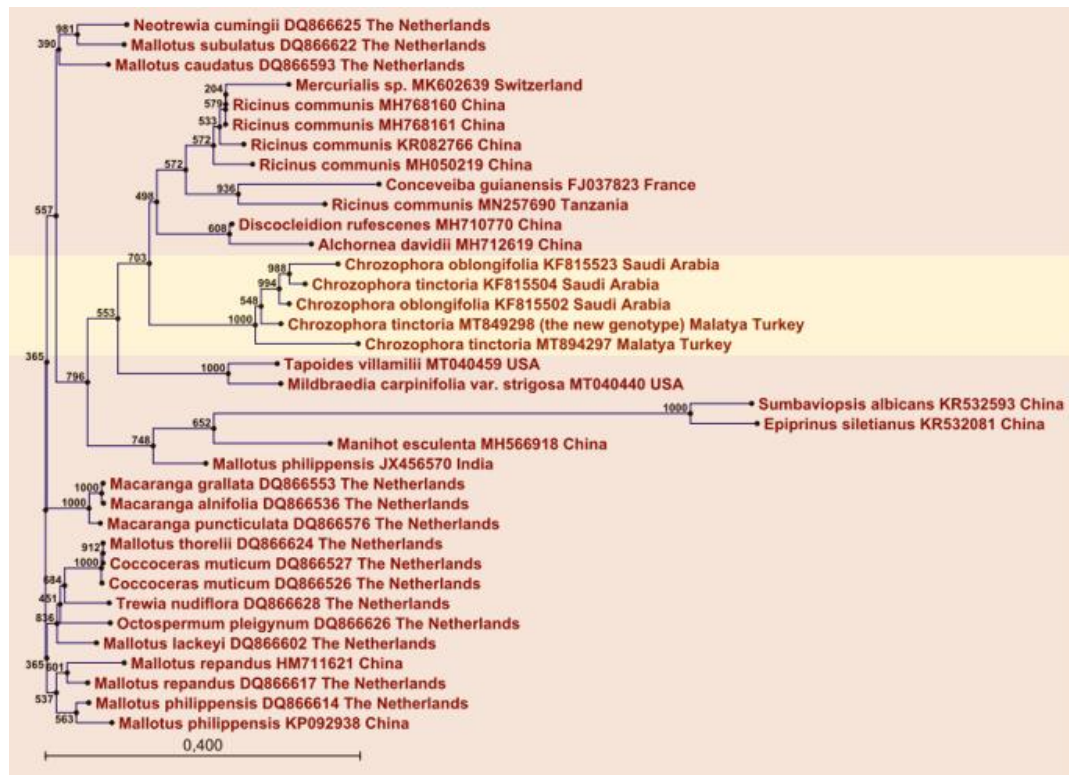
981
Neotrewia cumingii DQ866625 The Netherlands
390
Mallotus subulatus DQ866622 The Netherlands
Mallotus caudatus DQ866593 The Netherlands
204
Mercurialis sp. MK602639 Switzerland
579
Ricinus communis MH768160 China
533
Ricinus communis MH768161 China
572
Ricinus communis KR082766 China
572
Ricinus communis MH050219 China
936
Conceveiba guianensis FJ037823 France
498
Ricinus communis MN257690 Tanzania
557
608
Discocleidion rufescenes MH710770 China
Alchornea davidii MH712619 China
703
988
Chrozophora oblongifolia KF815523 Saudi Arabia
994
Chrozophora tinctoria KF815504 Saudi Arabia
548
Chrozophora oblongifolia KF815502 Saudi Arabia
553
1000
Chrozophora tinctoria MT849298 (the new genotype) Malatya Turkey
Chrozophora tinctoria MT894297 Malatya Turkey
365
1000
Tapoides villamilii MT040459 USA
796
Mildbraedia carpinifolia var. strigosa MT040440 USA
652
1000
Sumbaviopsis albicans KR532593 China
Epiprinus siletianus KR532081 China
748
Manihot esculenta MH566918 China
Mallotus philippensis JX456570 India
1000
Macaranga grallata DQ866553 The Netherlands
1000
Macaranga alnifolia DQ866536 The Netherlands
Macaranga puncticulata DQ866576 The Netherlands
912
Mallotus thorelii DQ866624 The Netherlands
1000
Coccoceras muticum DQ866527 The Netherlands
684
Coccoceras muticum DQ866526 The Netherlands
451
Trewia nudiflora DQ866628 The Netherlands
836
Octospermum pleigynum DQ866626 The Netherlands
Mallotus lackeyi DQ866602 The Netherlands
365
601
Mallotus repandus HM711621 China
Mallotus repandus DQ866617 The Netherlands
537
Mallotus philippensis DQ866614 The Netherlands
563
Mallotus philippensis KP092938 China
0,400